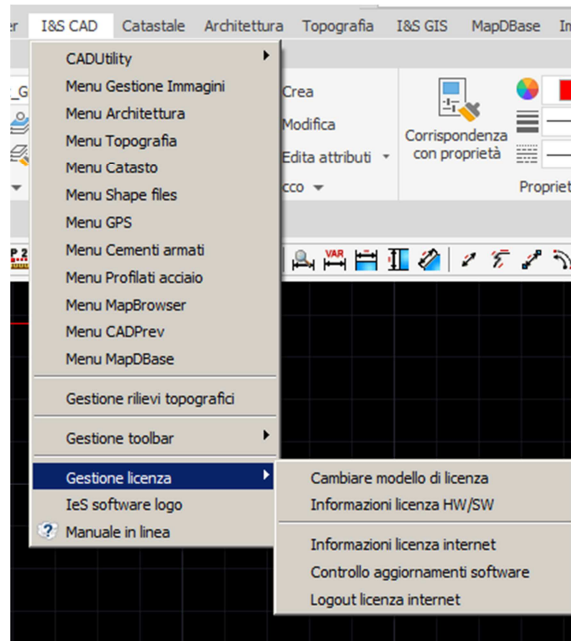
er I&S CAD Catastale Architettura Topografia I&S GIS MapDBase In

CADUtility
Menu Gestione Immagini
Menu Architettura
Menu Topografia
Menu Catasto
Menu Shape files
Menu GPS
Menu Cementi armati
Menu Profilati acciaio
Menu MapBrowser
Menu CADPrev
Menu MapDBase

Gestione rilievi topografici

Gestione toolbar

Gestione licenza
IeS software logo
Manuale in linea

Cambiare modello di licenza
Informazioni licenza HW/SW

Informazioni licenza internet
Controllo aggiornamenti software
Logout licenza internet

Crea
Modifica
Edita attributi
cco
Corrispondenza con proprietà
Propriet
VAR